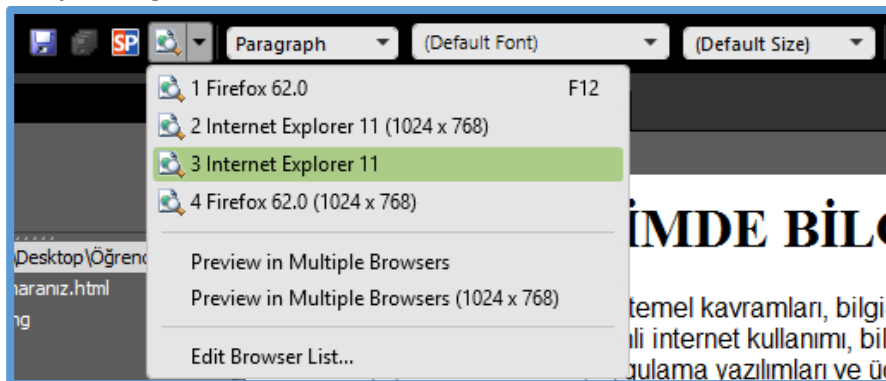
SP

Paragraph

(Default Font)

(Default Size)

1 Firefox 62.0 F12

2 Internet Explorer 11 (1024 x 768)

3 Internet Explorer 11

4 Firefox 62.0 (1024 x 768)

Preview in Multiple Browsers

Preview in Multiple Browsers (1024 x 768)

Edit Browser List...

\Desktop\Öğrenc

naranız.html

ng

İMDE BİL

temel kavramları, bilgi

li internet kullanımı, bil

gulama yazılımları ve ü